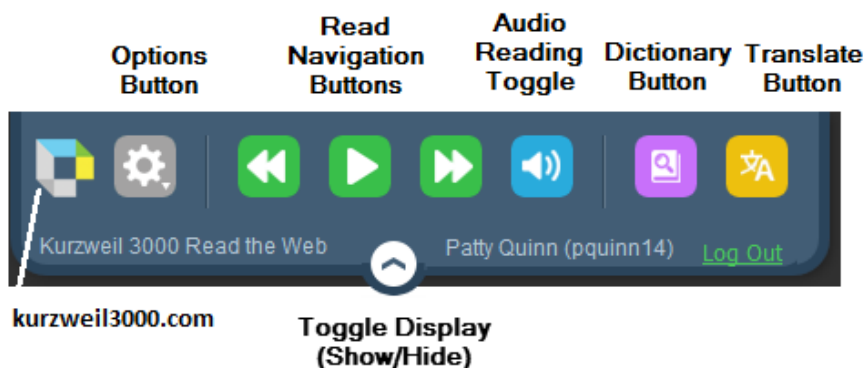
Options Button

Read Navigation Buttons

Audio Reading Toggle

Dictionary Button

Translate Button

Kurzweil 3000 Read the Web

Patty Quinn (pquinn14)

Log Out

kurzweil3000.com

Toggle Display (Show/Hide)